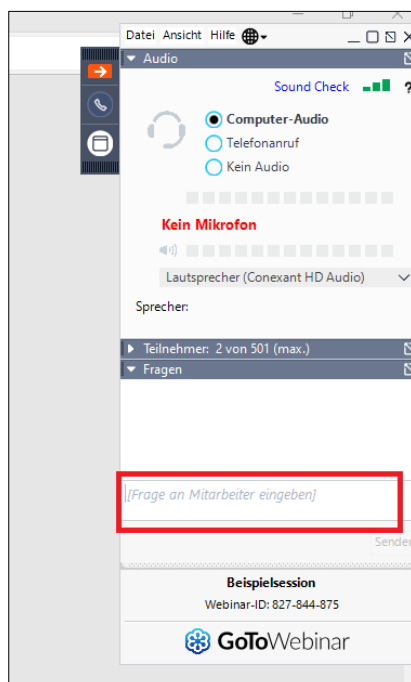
Datei Ansicht Hilfe

Audio

Sound Check

Computer-Audio

Telefonanruf

Kein Audio

Kein Mikrofon

Lautsprecher (Conexant HD Audio)

Sprecher:

Teilnehmer: 2 von 501 (max.)

Fragen

[Frage an Mitarbeiter eingeben]

Senden

Beispielsession

Webinar-ID: 827-844-875

GoToWebinar